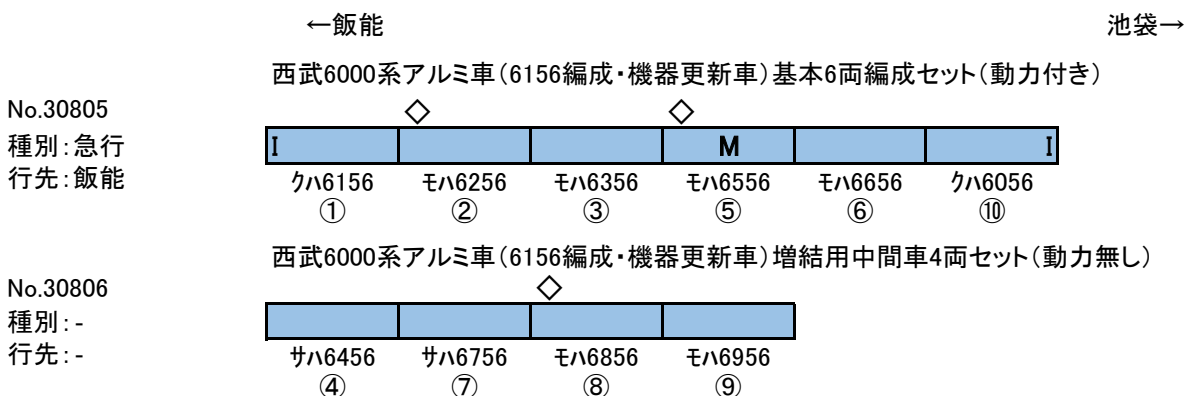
←飯能

池袋→

西武6000系アルミ車(6156編成・機器更新車)基本6両編成セット(動力付き)

No.30805
種別:急行
行先:飯能

◇ ◇

| I | | | M | | I |
|---|---|---|---|---|---|
| クハ6156 | モハ6256 | モハ6356 | モハ6556 | モハ6656 | クハ6056 |
| ① | ② | ③ | ⑤ | ⑥ | ⑩ |

西武6000系アルミ車(6156編成・機器更新車)増結用中間車4両セット(動力無し)

No.30806
種別:-
行先:-

◇

| | | | |
|---|---|---|---|
| サハ6456 | サハ6756 | モハ6856 | モハ6956 |
| ④ | ⑦ | ⑧ | ⑨ |